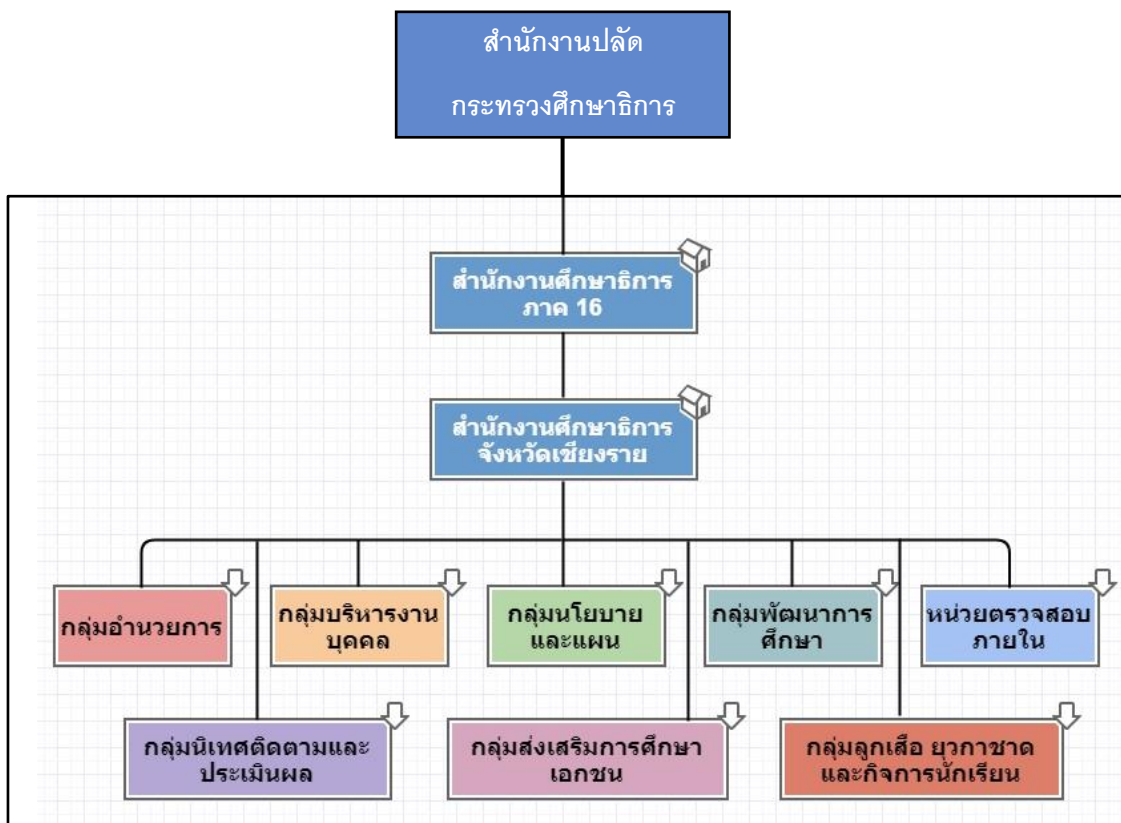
สำนักงานปลัด
กระทรวงศึกษาธิการ

สำนักงานศึกษาธิการ ภาค 16

สำนักงานศึกษาธิการ จังหวัดเชียงราย

กลุ่มอำนวยการ

กลุ่มบริหารงานบุคคล

กลุ่มนโยบายและแผน

กลุ่มพัฒนาการศึกษา

หน่วยตรวจสอบภายใน

กลุ่มนิเทศติดตามและประเมินผล

กลุ่มส่งเสริมการศึกษาเอกชน

กลุ่มลูกเสือ ยุวกาชาดและกิจการนักเรียน